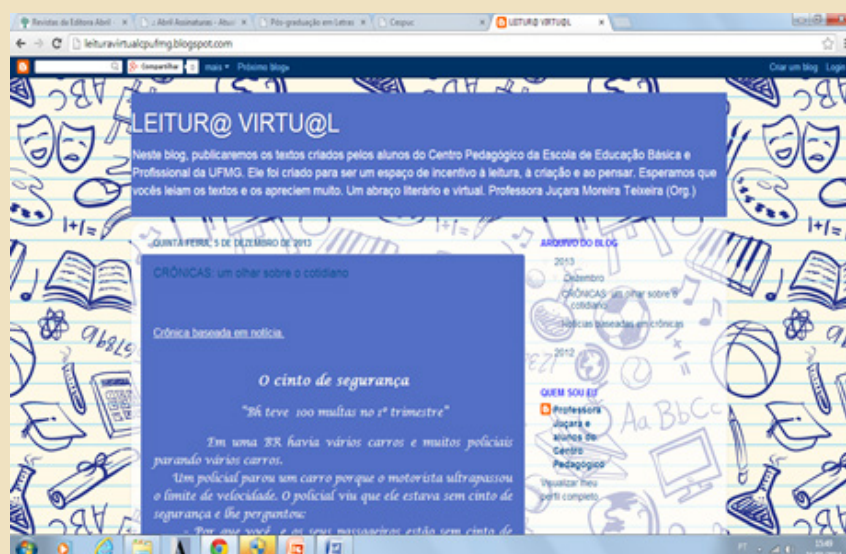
Revistas da Editora Abril - × | :: Abril Assinaturas - Atua × | Pós-graduação em Letras × | Cespuc × | LEITUR@ VIRTU@L ×

leituravirtualcpufmg.blogspot.com

Compartilhar | mais ▾ | Próximo blog»

Criar um blog | Login

LEITUR@ VIRTU@L

Neste blog, publicaremos os textos criados pelos alunos do Centro Pedagógico da Escola de Educação Básica e Profissional da UFMG. Ele foi criado para ser um espaço de incentivo à leitura, à criação e ao pensar. Esperamos que vocês leiam os textos e os apreciem muito. Um abraço literário e virtual. Professora Juçara Moreira Teixeira (Org.)

QUINTA-FEIRA, 5 DE DEZEMBRO DE 2013

CRÔNICAS: um olhar sobre o cotidiano

Crônica baseada em notícia.

O cinto de segurança

"Bh teve 100 multas no 1º trimestre"

Em uma BR havia vários carros e muitos policiais parando vários carros.

Um policial parou um carro porque o motorista ultrapassou o limite de velocidade. O policial viu que ele estava sem cinto de segurança e lhe perguntou:

- Por que você e os seus passageiros estão sem cinto de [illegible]

ARQUIVO DO BLOG

▾ 2013
▾ Dezembro
CRÔNICAS: um olhar sobre o cotidiano
Notícias baseadas em crônicas
► 2012

QUEM SOU EU

Professora Juçara e alunos do Centro Pedagógico

Visualizar meu perfil completo

ABC
ABC
A BbCc
15:49